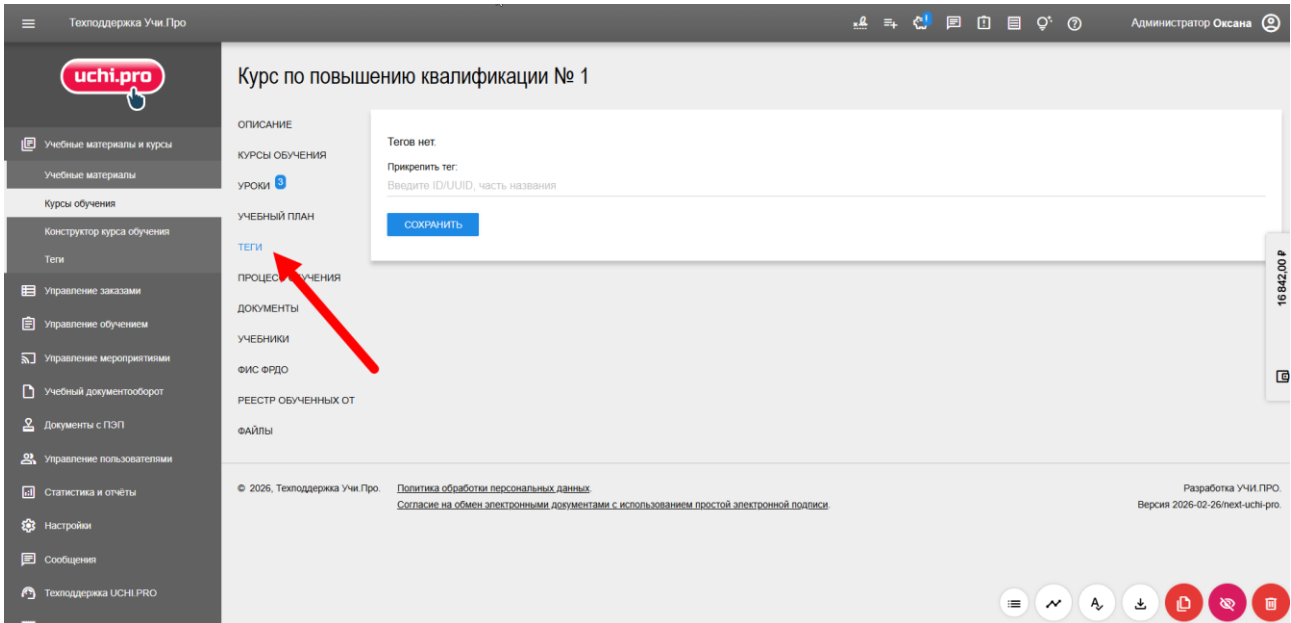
Техподдержка Учи.Про

Администратор Оксана

uchi.pro

Учебные материалы и курсы
Учебные материалы
Курсы обучения
Конструктор курса обучения
Теги
Управление заказами
Управление обучением
Управление мероприятиями
Учебный документооборот
Документы с ПЭП
Управление пользователями
Статистика и отчёты
Настройки
Сообщения
Техподдержка UCHI.PRO

Курс по повышению квалификации № 1

ОПИСАНИЕ
КУРСЫ ОБУЧЕНИЯ
УРОКИ 3
УЧЕБНЫЙ ПЛАН
ТЕГИ
ПРОЦЕСС ОБУЧЕНИЯ
ДОКУМЕНТЫ
УЧЕБНИКИ
ФИС ФРДО
РЕЕСТР ОБУЧЕННЫХ ОТ
ФАЙЛЫ

Тегов нет.
Прикрепить тег:
Введите ID/UUID, часть названия
СОХРАНИТЬ

16 842,00 ₽

© 2026, Техподдержка Учи.Про. Политика обработки персональных данных.
Согласие на обмен электронными документами с использованием простой электронной подписи.

Разработка УЧИ.ПРО.
Версия 2026-02-26/next-uchi-pro.